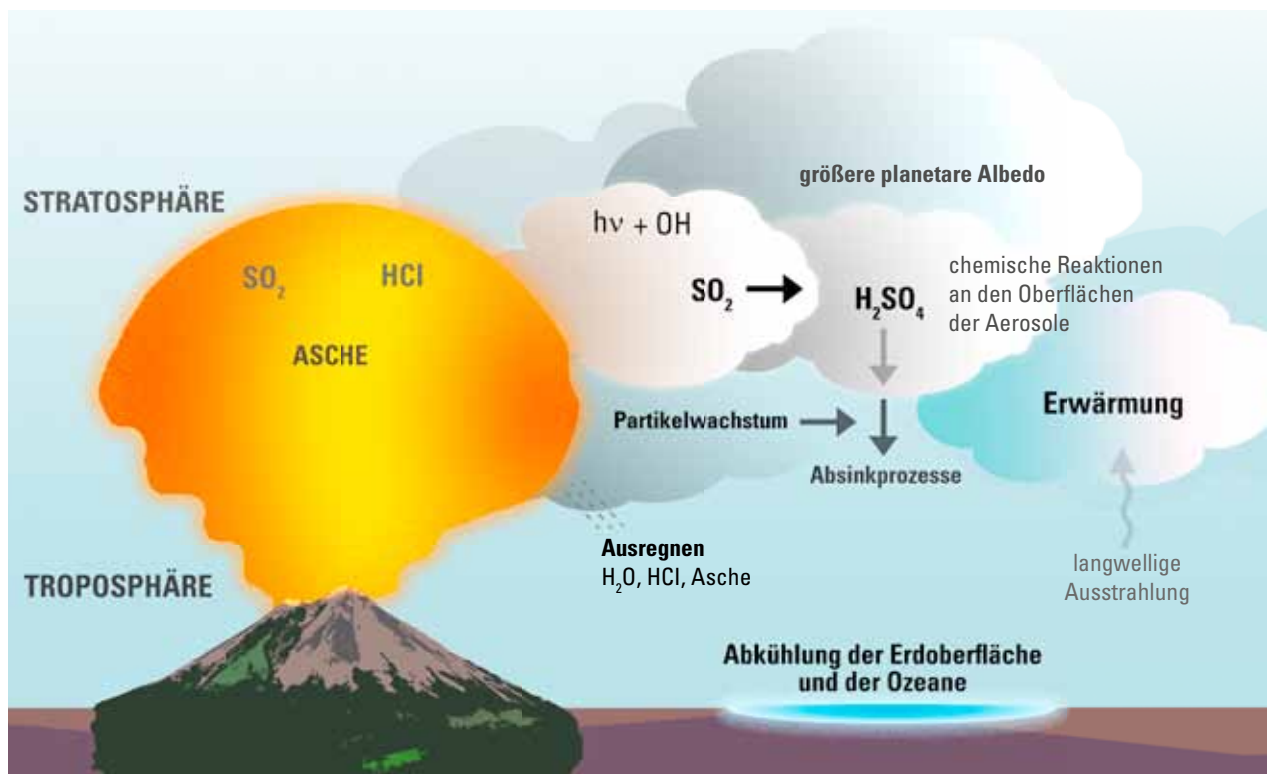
STRATOSPHÄRE

$SO_2$ HCl

ASCHE

größere planetare Albedo

$h\nu$ + OH

$SO_2$ → $H_2SO_4$

chemische Reaktionen an den Oberflächen der Aerosole

Partikelwachstum

Absinkprozesse

Erwärmung

Ausregnen
$H_2O$, HCl, Asche

langwellige Ausstrahlung

TROPOSPHÄRE

Abkühlung der Erdoberfläche und der Ozeane